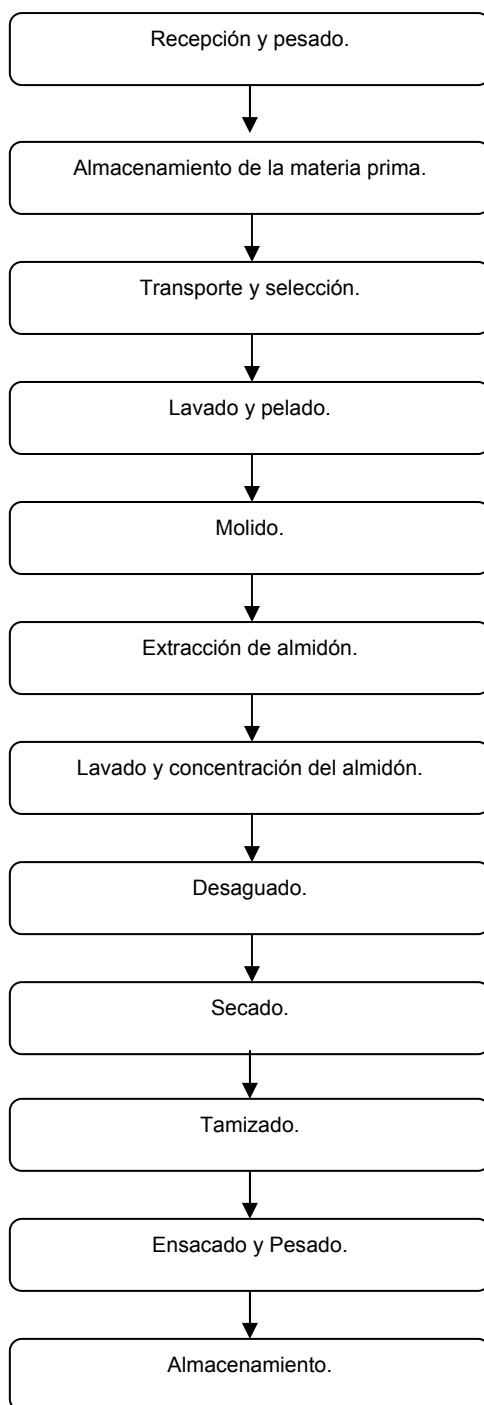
Recepción y pesado.

Almacenamiento de la materia prima.

Transporte y selección.

Lavado y pelado.

Molido.

Extracción de almidón.

Lavado y concentración del almidón.

Desaguado.

Secado.

Tamizado.

Ensacado y Pesado.

Almacenamiento.